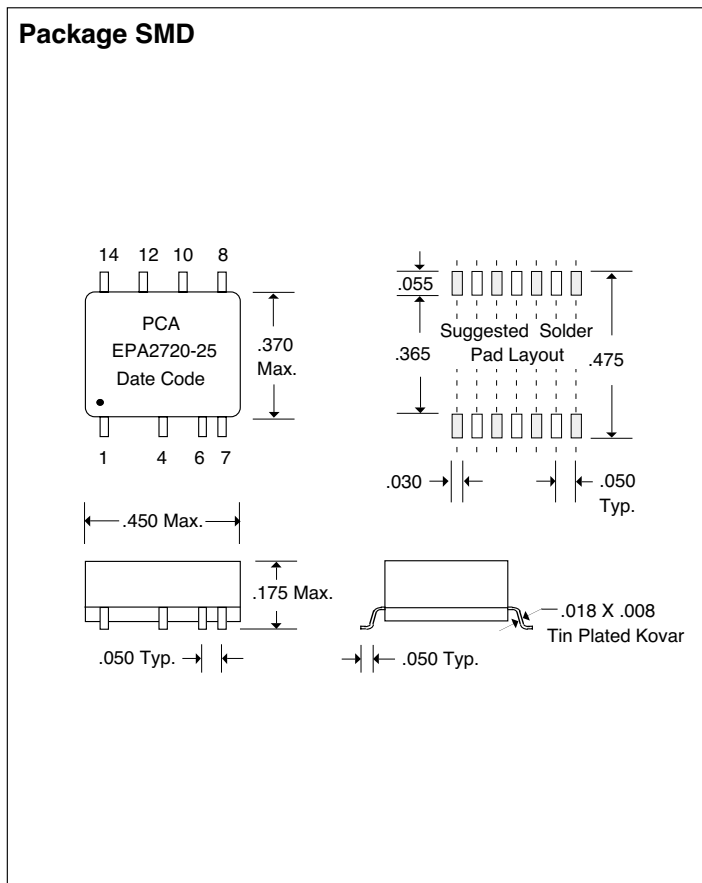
Package SMD

14 12 10 8

PCA
EPA2720-25
Date Code

.370
Max.

1 4 6 7

.055

Suggested Solder
Pad Layout

.365

.475

.030

.050
Typ.

.450 Max.

.175 Max.

.018 X .008
Tin Plated Kovar

.050 Typ.

.050 Typ.